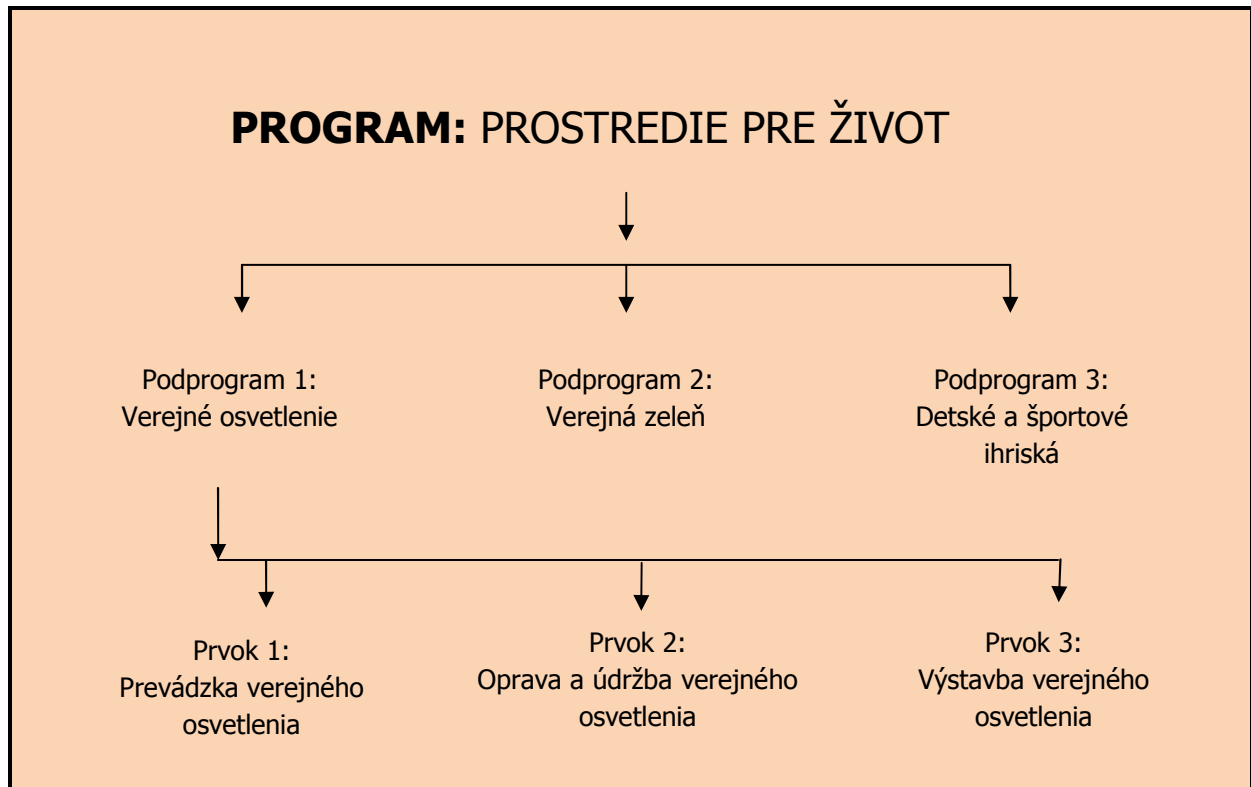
**PROGRAM:** PROSTREDIE PRE ŽIVOT

Podprogram 1:
Verejné osvetlenie

Podprogram 2:
Verejná zeleň

Podprogram 3:
Detské a športové ihriská

Prvok 1:
Prevádzka verejného osvetlenia

Prvok 2:
Oprava a údržba verejného osvetlenia

Prvok 3:
Výstavba verejného osvetlenia